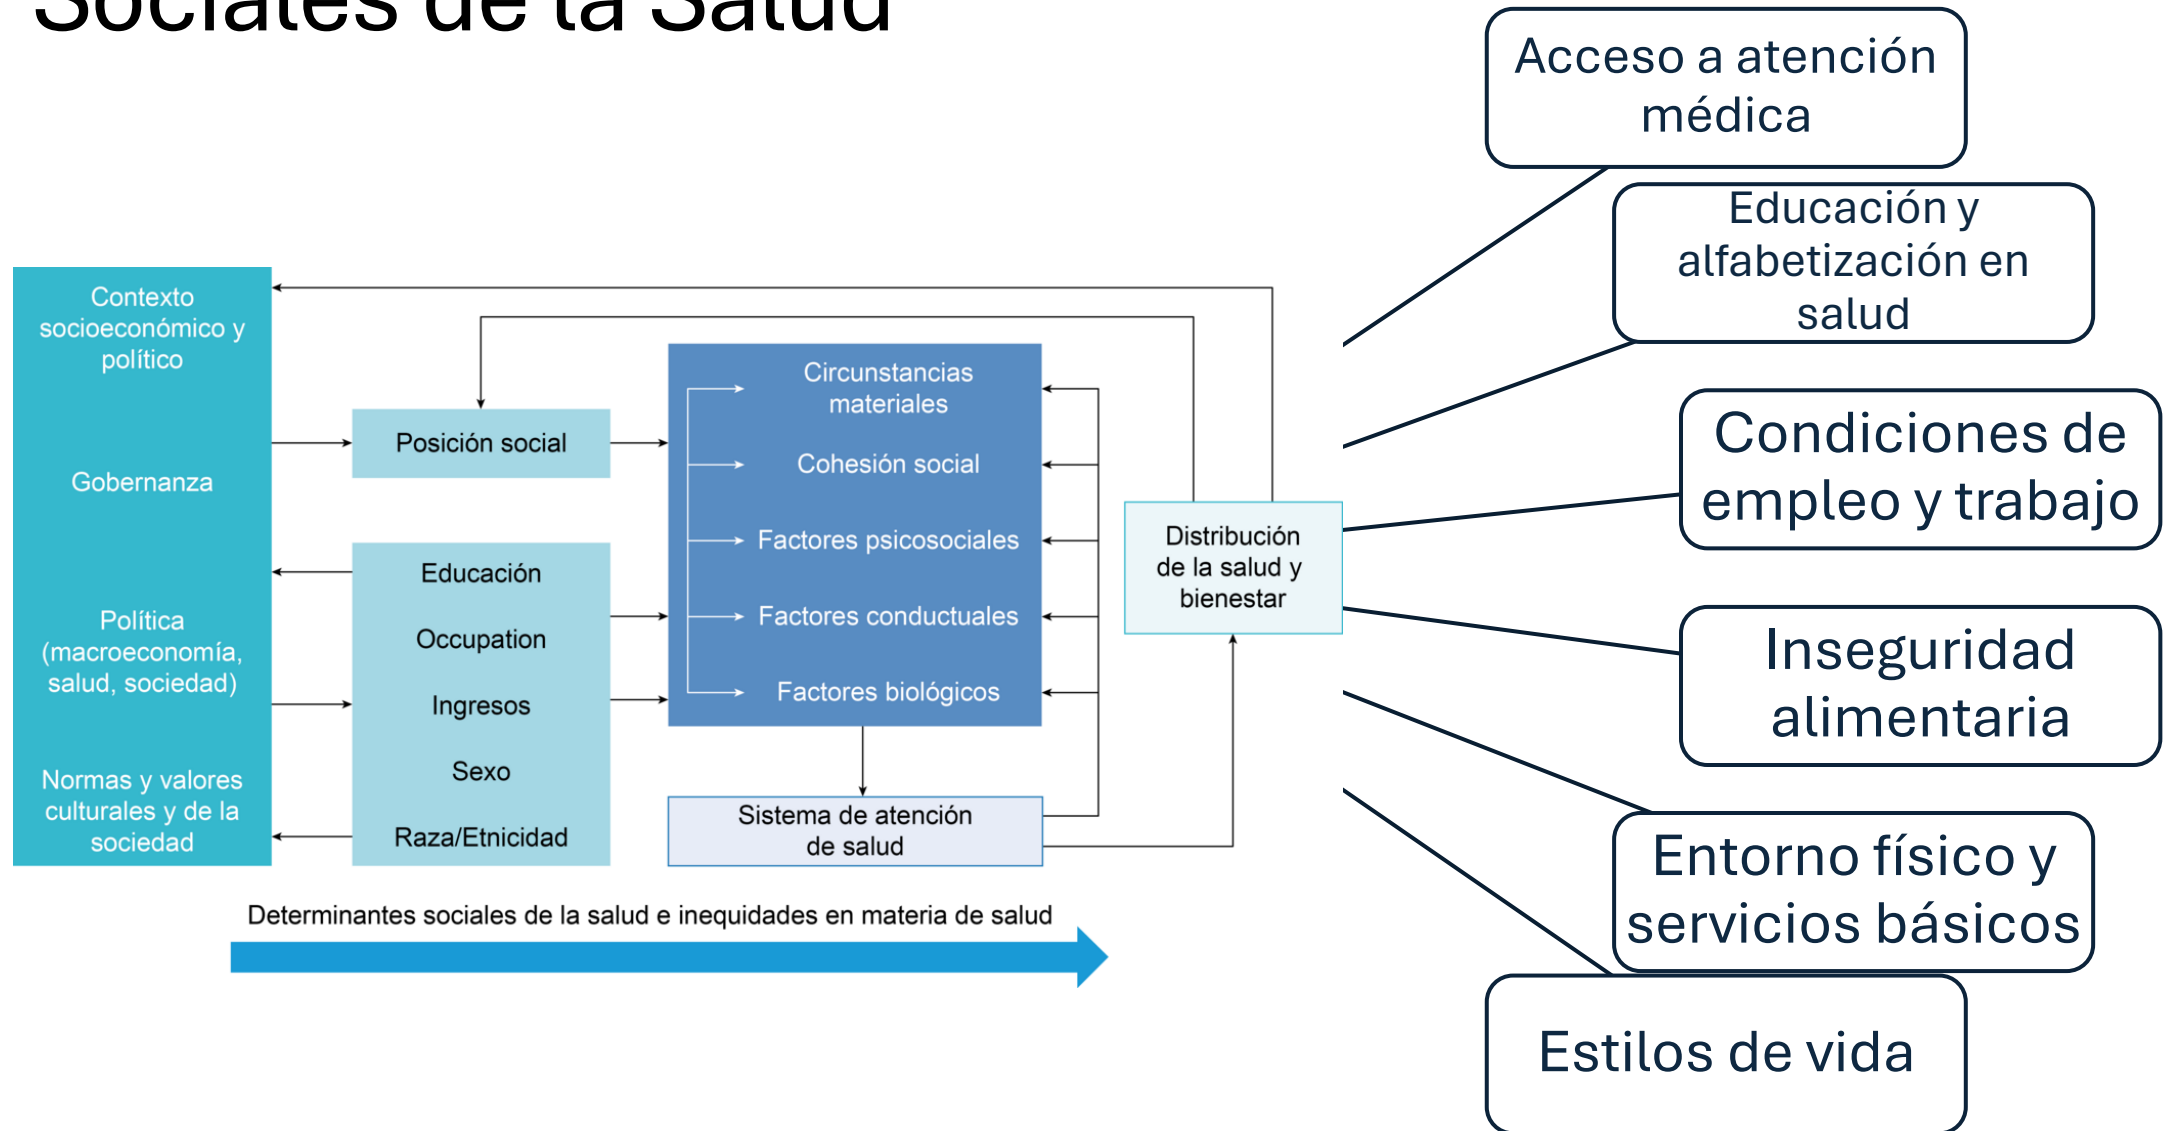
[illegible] Sociales de la Salud

Contexto socioeconómico y político

Gobernanza

Política (macroeconomía, salud, sociedad)

Normas y valores culturales y de la sociedad

Posición social

Educación

Occupation

Ingresos

Sexo

Raza/Etnicidad

Circunstancias materiales

Cohesión social

Factores psicosociales

Factores conductuales

Factores biológicos

Sistema de atención de salud

Distribución de la salud y bienestar

Determinantes sociales de la salud e inequidades en materia de salud

Acceso a atención médica

Educación y alfabetización en salud

Condiciones de empleo y trabajo

Inseguridad alimentaria

Entorno físico y servicios básicos

Estilos de vida